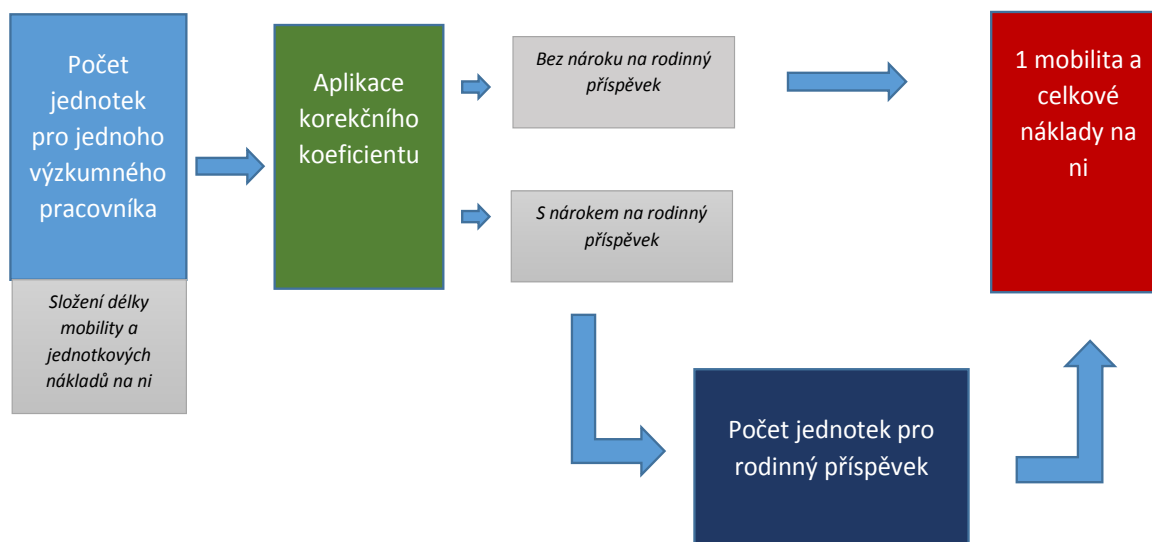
Počet jednotek pro jednoho výzkumného pracovníka

Složení délky mobility a jednotkových nákladů na ni

Aplikace korekčního koeficientu

Bez nároku na rodinný příspěvek

S nárokem na rodinný příspěvek

1 mobilita a celkové náklady na ni

Počet jednotek pro rodinný příspěvek